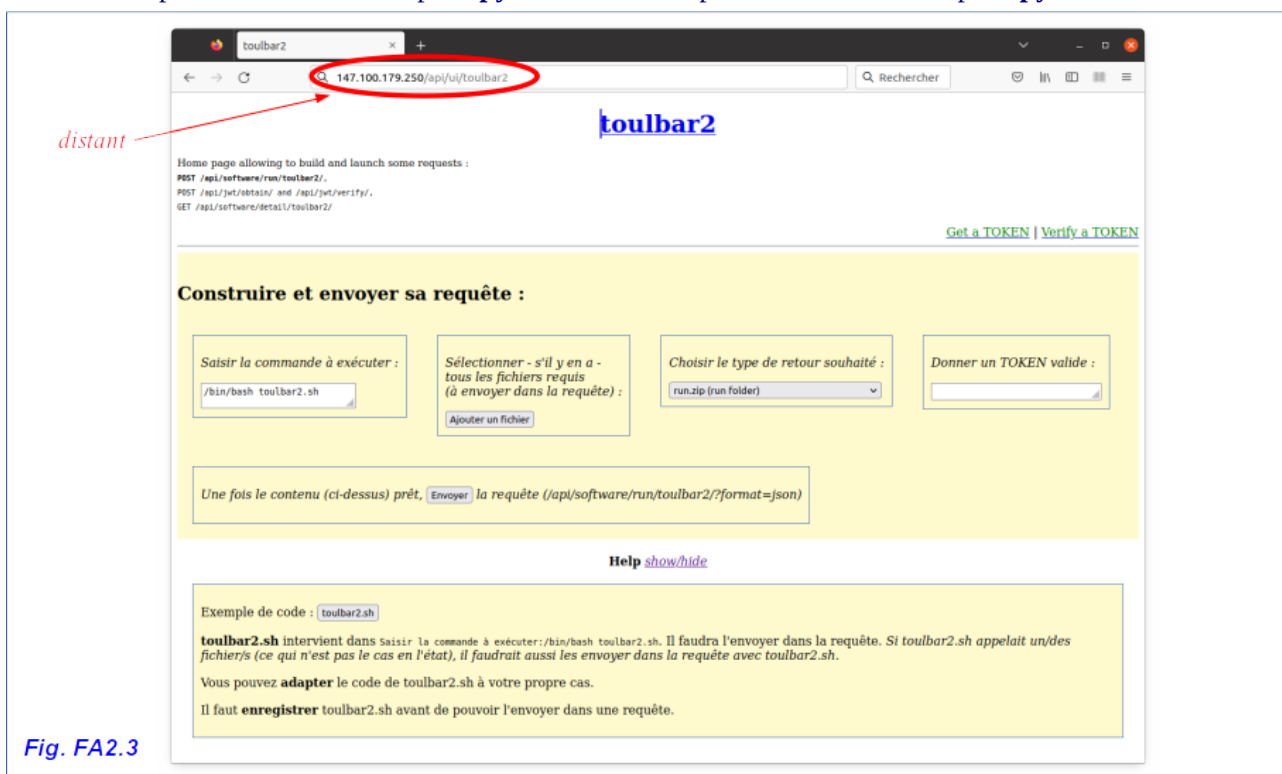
toulbar2

147.100.179.250/api/ui/toulbar2

Rechercher

distant

toulbar2

Home page allowing to build and launch some requests :
POST /api/software/run/toulbar2/,
POST /api/jwt/obtain/ and /api/jwt/verify/,
GET /api/software/detail/toulbar2/

Get a TOKEN | Verify a TOKEN

Construire et envoyer sa requête :

Saisir la commande à exécuter :

/bin/bash toulbar2.sh

Sélectionner - s'il y en a - tous les fichiers requis (à envoyer dans la requête) :

Ajouter un fichier

Choisir le type de retour souhaité :

run.zip (run folder)

Donner un TOKEN valide :

Une fois le contenu (ci-dessus) prêt, Envoyer la requête (/api/software/run/toulbar2/?format=json)

Help show/hide

Exemple de code : toulbar2.sh

toulbar2.sh intervient dans Saisir la commande à exécuter:/bin/bash toulbar2.sh. Il faudra l'envoyer dans la requête. Si toulbar2.sh appelait un/des fichier/s (ce qui n'est pas le cas en l'état), il faudrait aussi les envoyer dans la requête avec toulbar2.sh.

Vous pouvez adapter le code de toulbar2.sh à votre propre cas.

Il faut enregistrer toulbar2.sh avant de pouvoir l'envoyer dans une requête.

Fig. FA2.3